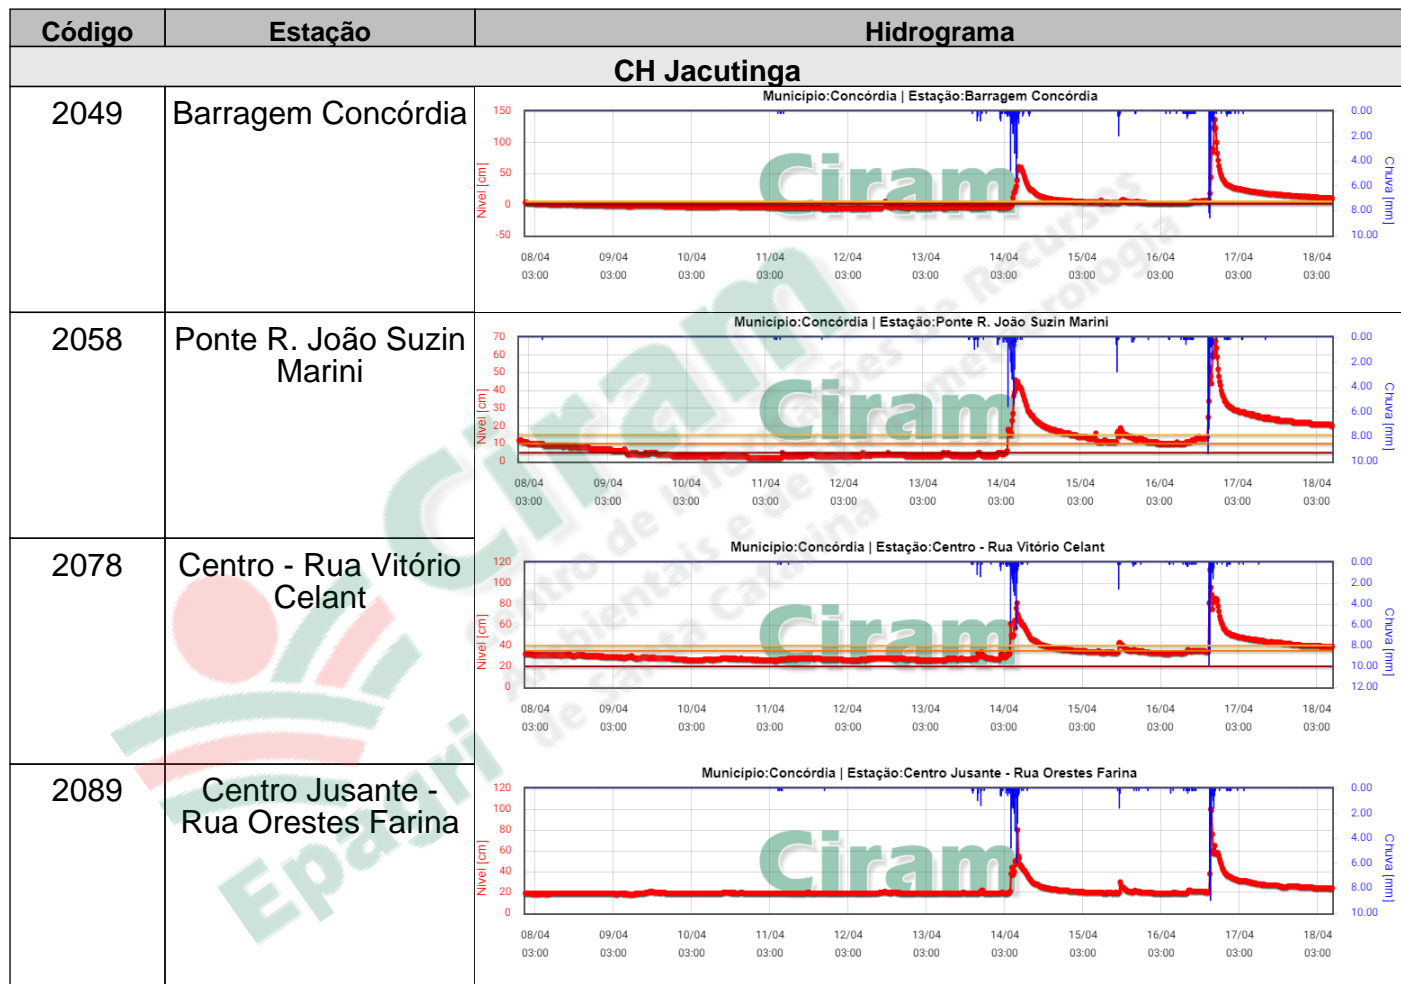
| Código | Estação | Hidrograma |
|---|---|---|
| CH Jacutinga | | |
| 2049 | Barragem Concórdia | Município:Concórdia \| Estação:Barragem Concórdia<br>Nível [cm] 150 100 50 0 -50<br>Chuva [mm] 0.00 2.00 4.00 6.00 8.00 10.00<br>08/04 03:00 09/04 03:00 10/04 03:00 11/04 03:00 12/04 03:00 13/04 03:00 14/04 03:00 15/04 03:00 16/04 03:00 17/04 03:00 18/04 03:00<br>Ciram |
| 2058 | Ponte R. João Suzin Marini | Município:Concórdia \| Estação:Ponte R. João Suzin Marini<br>Nível [cm] 70 60 50 40 30 20 10 0<br>Chuva [mm] 0.00 2.00 4.00 6.00 8.00 10.00<br>08/04 03:00 09/04 03:00 10/04 03:00 11/04 03:00 12/04 03:00 13/04 03:00 14/04 03:00 15/04 03:00 16/04 03:00 17/04 03:00 18/04 03:00<br>Ciram |
| 2078 | Centro - Rua Vitório Celant | Município:Concórdia \| Estação:Centro - Rua Vitório Celant<br>Nível [cm] 120 100 80 60 40 20 0<br>Chuva [mm] 0.00 2.00 4.00 6.00 8.00 10.00 12.00<br>08/04 03:00 09/04 03:00 10/04 03:00 11/04 03:00 12/04 03:00 13/04 03:00 14/04 03:00 15/04 03:00 16/04 03:00 17/04 03:00 18/04 03:00<br>Ciram |
| 2089 | Centro Jusante - Rua Orestes Farina | Município:Concórdia \| Estação:Centro Jusante - Rua Orestes Farina<br>Nível [cm] 120 100 80 60 40 20 0<br>Chuva [mm] 0.00 2.00 4.00 6.00 8.00 10.00<br>08/04 03:00 09/04 03:00 10/04 03:00 11/04 03:00 12/04 03:00 13/04 03:00 14/04 03:00 15/04 03:00 16/04 03:00 17/04 03:00 18/04 03:00<br>Ciram |

Ciram Centro de Informações de Recursos Ambientais e de Hidrometeorologia de Santa Catarina
Epagri